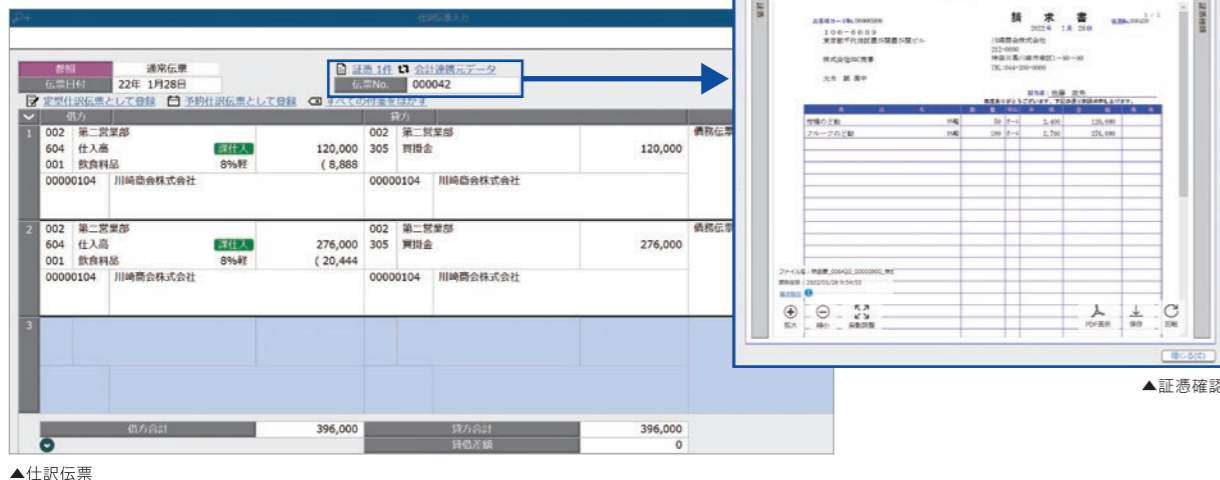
仕訳伝票入力

| 種類 | 通常伝票 |
|---|---|
| 伝票日付 | 22年 1月28日 |

証憑 1件 会計連携元データ
伝票No. 000042

定型仕訳伝票として登録　予約仕訳伝票として登録　すべての行番号をはずす

借方　貸方

| | 借方 | | 貸方 | | |
|---|---|---|---|---|---|
| 1 | 002 第二営業部 / 604 仕入高 課仕入 / 001 飲食料品 8%軽 | 120,000 / (8,888 | 002 第二営業部 / 305 買掛金 | 120,000 | 債務伝票 |
| | 00000104 川崎商会株式会社 | | 00000104 川崎商会株式会社 | | |
| 2 | 002 第二営業部 / 604 仕入高 課仕入 / 001 飲食料品 8%軽 | 276,000 / (20,444 | 002 第二営業部 / 305 買掛金 | 276,000 | 債務伝票 |
| | 00000104 川崎商会株式会社 | | 00000104 川崎商会株式会社 | | |
| 3 | | | | | |

| 借方合計 | 396,000 | 貸方合計 | 396,000 |
|---|---|---|---|
| | | 貸借差額 | 0 |

▲仕訳伝票

証憑

請 求 書

106-6003
東京都千代田区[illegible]
株式会社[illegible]商事
川崎商会株式会社

| 品名 | | 数量 | 単位 | 単価 | 金額 |
|---|---|---|---|---|---|
| 茨城のご飯 | 8%軽 | 50 | ケース | 2,400 | 120,000 |
| フルーツのご飯 | 8%軽 | 100 | ケース | 1,760 | 176,000 |

拡大　縮小　自動調整　PDF表示　保存　回転

閉じる(C)

▲証憑確認